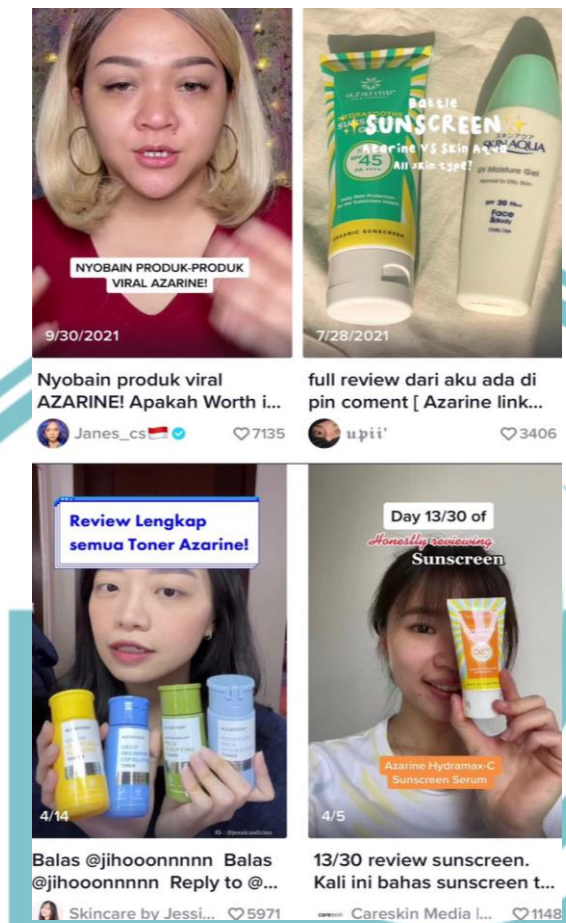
NYOBAIN PRODUK-PRODUK VIRAL AZARINE!

9/30/2021

Nyobain produk viral AZARINE! Apakah Worth i...

Janes_cs

7135

AZARINE

45

Battle SUNSCREEN

Azarine VS Skin Aqua

All skin type?

SKIN AQUA

UV Moisture Gel

Face & Body

7/28/2021

full review dari aku ada di pin coment [ Azarine link...

upii'

3406

Review Lengkap semua Toner Azarine!

4/14

Balas @jihooonnnnn Balas @jihooonnnnn Reply to @...

Skincare by Jessi...

5971

Day 13/30 of

Honestly reviewing

Sunscreen

Azarine Hydramax-C Sunscreen Serum

4/5

13/30 review sunscreen. Kali ini bahas sunscreen t...

Careskin Media I...

1148